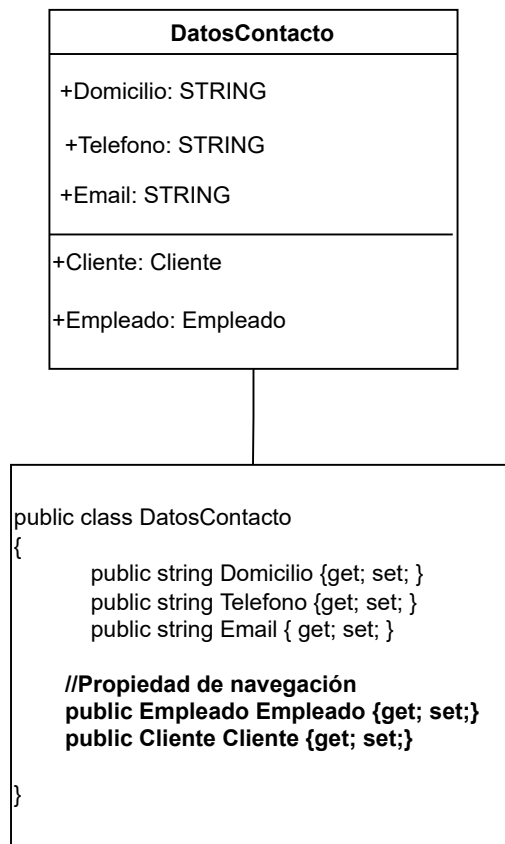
DatosContacto

+Domicilio: STRING

+Telefono: STRING

+Email: STRING

+Cliente: Cliente

+Empleado: Empleado

public class DatosContacto
{
public string Domicilio {get; set; }
public string Telefono {get; set; }
public string Email { get; set; }

//Propiedad de navegación
public Empleado Empleado {get; set;}
public Cliente Cliente {get; set;}

}